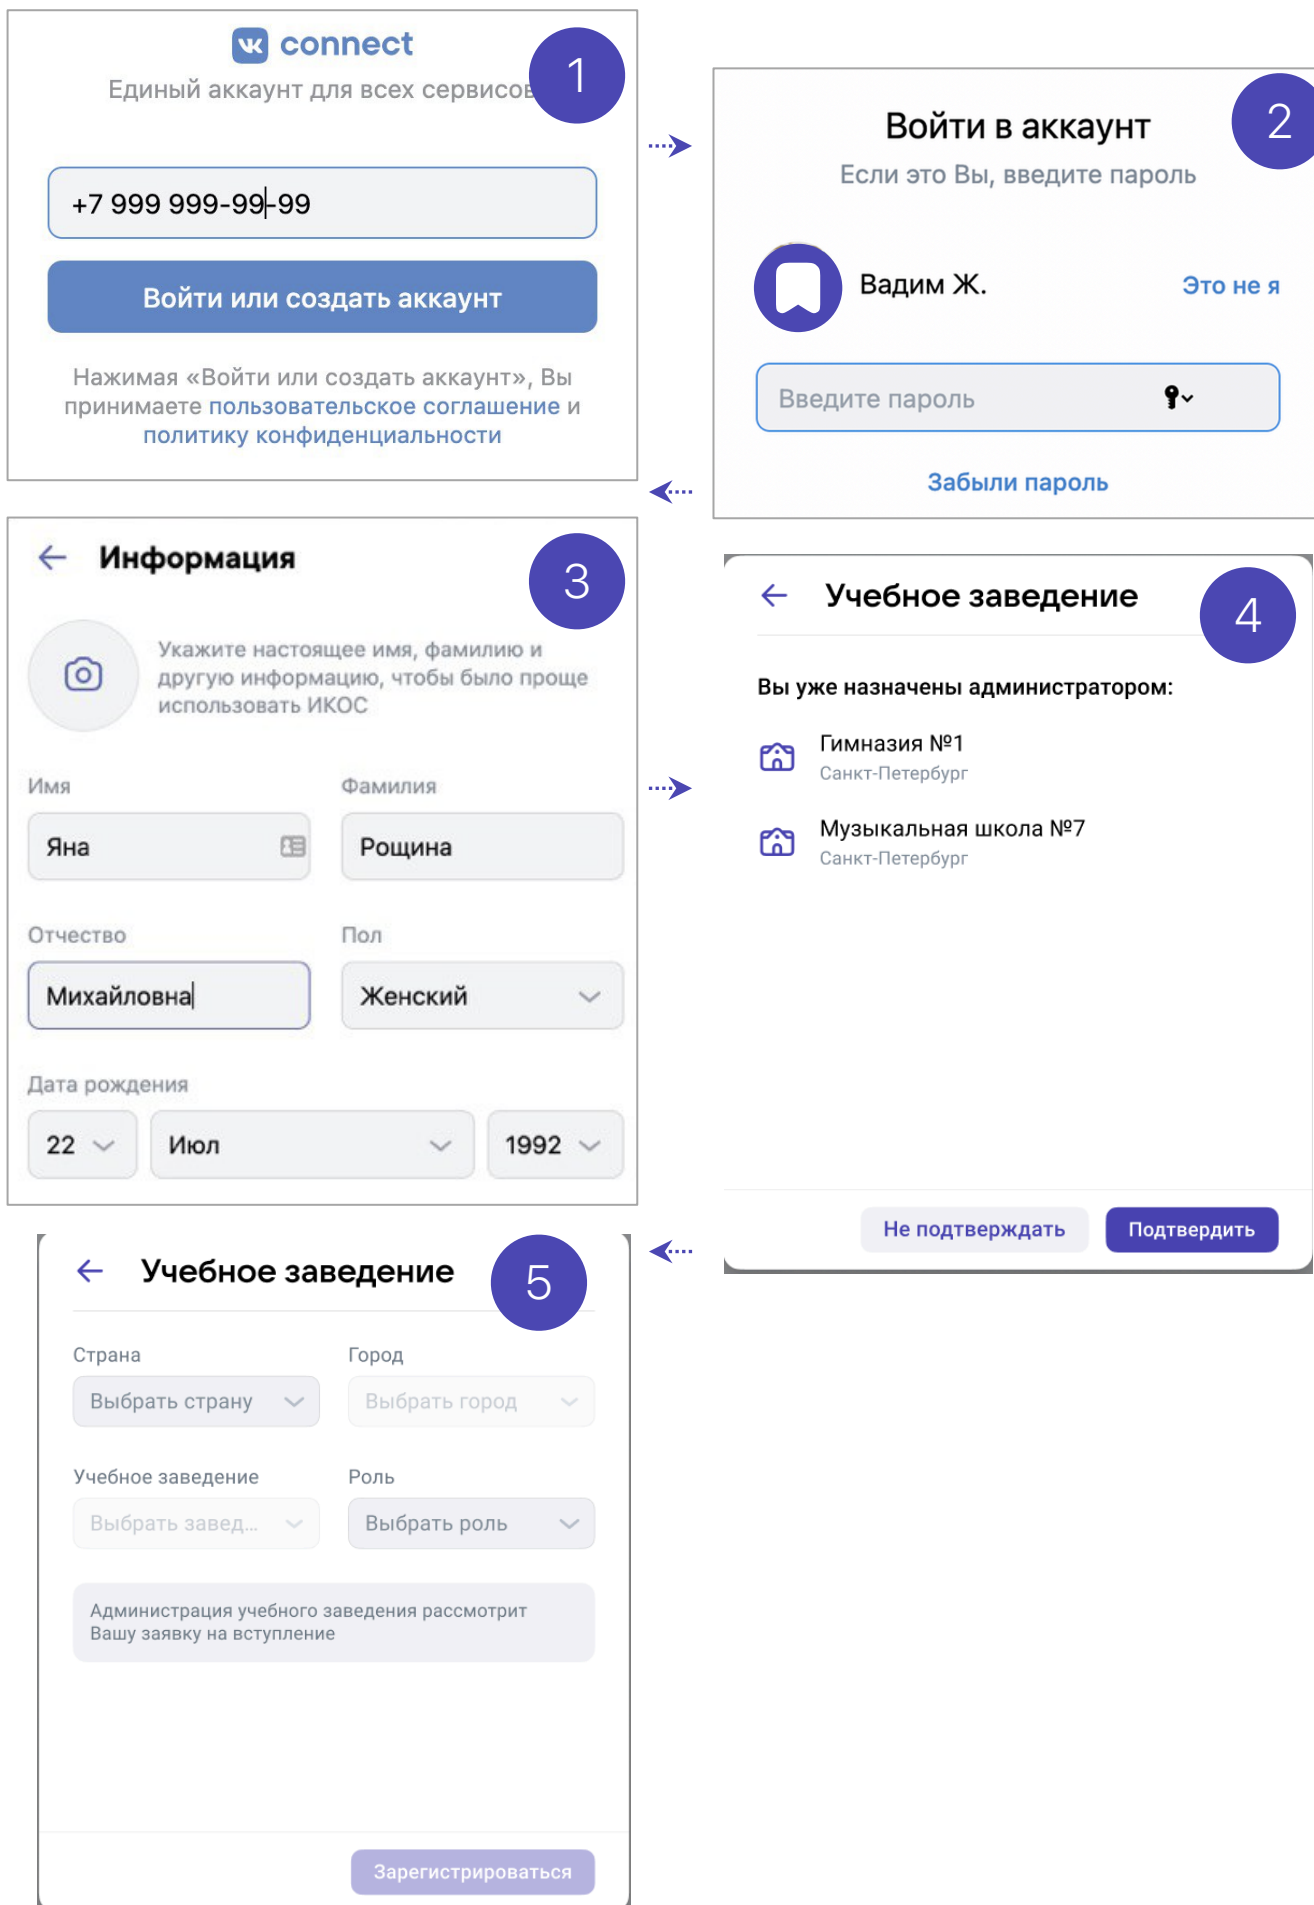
connect
Единый аккаунт для всех сервисов

1

+7 999 999-99-99

Войти или создать аккаунт

Нажимая «Войти или создать аккаунт», Вы принимаете пользовательское соглашение и политику конфиденциальности

Войти в аккаунт

2

Если это Вы, введите пароль

Вадим Ж.

Это не я

Введите пароль

Забыли пароль

Информация

3

Укажите настоящее имя, фамилию и другую информацию, чтобы было проще использовать ИКОС

Имя

Яна

Фамилия

Рощина

Отчество

Михайловна

Пол

Женский

Дата рождения

22

Июл

1992

Учебное заведение

4

Вы уже назначены администратором:

Гимназия №1
Санкт-Петербург

Музыкальная школа №7
Санкт-Петербург

Не подтверждать

Подтвердить

Учебное заведение

5

Страна

Выбрать страну

Город

Выбрать город

Учебное заведение

Выбрать завед...

Роль

Выбрать роль

Администрация учебного заведения рассмотрит Вашу заявку на вступление

Зарегистрироваться